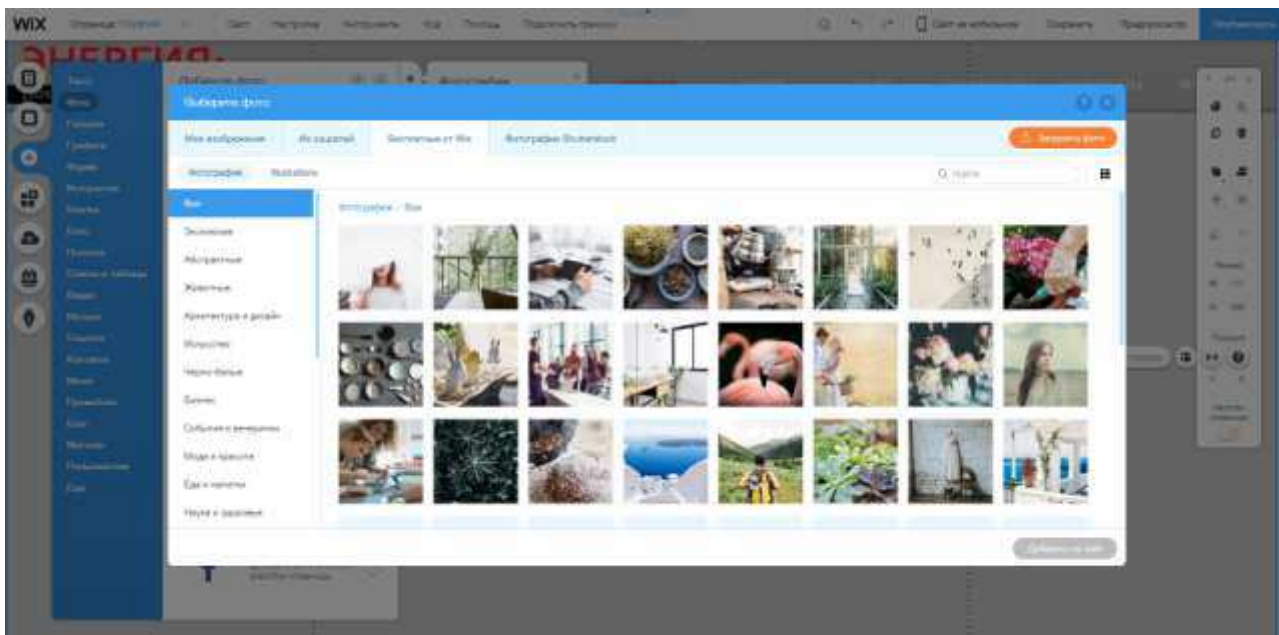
WIX

Выберите фото

Мои изображения
Из соцсетей
Бесплатные от Wix
Фотографии Shutterstock

Загрузить фото

Фотографии
Illustrations

Q Поиск

Все
Экология
Абстрактные
Животные
Архитектура и дизайн
Искусство
Черно-белые
Бизнес
События и вечеринки
Мода и красота
Еда и напитки
Наука и здоровье

Фотографии / Все

Добавить на сайт